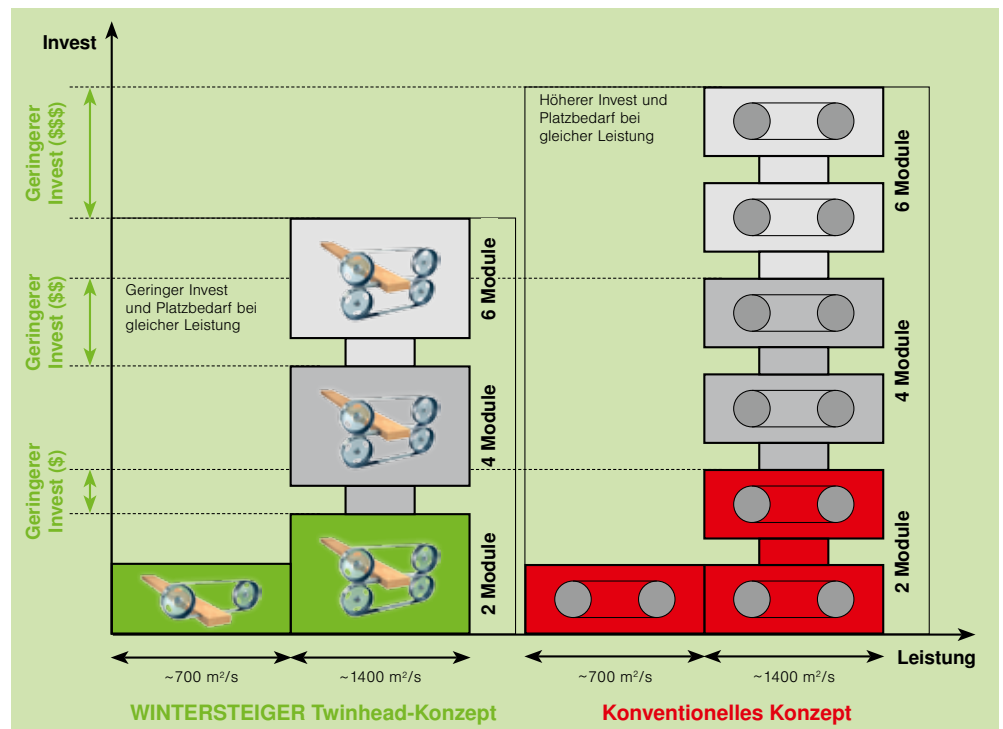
Invest

Geringerer Invest ($$$)

Geringerer Invest ($$)

Geringerer Invest ($)

Geringer Invest und Platzbedarf bei gleicher Leistung

6 Module

4 Module

2 Module

Höherer Invest und Platzbedarf bei gleicher Leistung

6 Module

4 Module

2 Module

Leistung

~700 m²/s

~1400 m²/s

~700 m²/s

~1400 m²/s

WINTERSTEIGER Twinhead-Konzept

Konventionelles Konzept